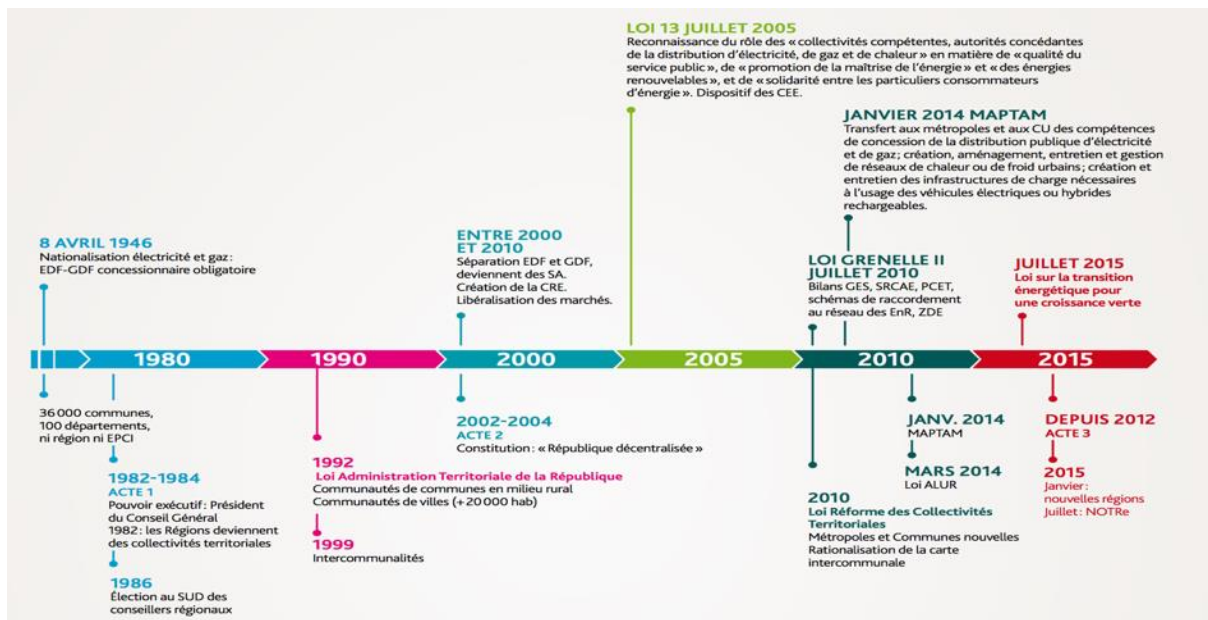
LOI 13 JUILLET 2005
Reconnaissance du rôle des « collectivités compétentes, autorités concédantes de la distribution d'électricité, de gaz et de chaleur » en matière de « qualité du service public », de « promotion de la maîtrise de l'énergie » et « des énergies renouvelables », et de « solidarité entre les particuliers consommateurs d'énergie ». Dispositif des CEE.

JANVIER 2014 MAPTAM
Transfert aux métropoles et aux CU des compétences de concession de la distribution publique d'électricité et de gaz; création, aménagement, entretien et gestion de réseaux de chaleur ou de froid urbains; création et entretien des infrastructures de charge nécessaires à l'usage des véhicules électriques ou hybrides rechargeables.

8 AVRIL 1946
Nationalisation électricité et gaz : EDF-GDF concessionnaire obligatoire

ENTRE 2000 ET 2010
Séparation EDF et GDF, deviennent des SA.
Création de la CRE.
Libéralisation des marchés.

LOI GRENELLE II JUILLET 2010
Bilans GES, SRCAE, PCET, schémas de raccordement au réseau des EnR, ZDE

JUILLET 2015
Loi sur la transition énergétique pour une croissance verte

1980

1990

2000

2005

2010

2015

36 000 communes, 100 départements, ni région ni EPCI

1982-1984
ACTE 1
Pouvoir exécutif : Président du Conseil Général
1982 : les Régions deviennent des collectivités territoriales

1986
Élection au SUD des conseillers régionaux

1992
Loi Administration Territoriale de la République
Communautés de communes en milieu rural
Communautés de villes (+ 20 000 hab)

1999
Intercommunalités

2002-2004
ACTE 2
Constitution : « République décentralisée »

JANV. 2014
MAPTAM

MARS 2014
Loi ALUR

2010
Loi Réforme des Collectivités Territoriales
Métropoles et Communes nouvelles
Rationalisation de la carte intercommunale

DEPUIS 2012
ACTE 3

2015
Janvier : nouvelles régions
Juillet : NOTRe